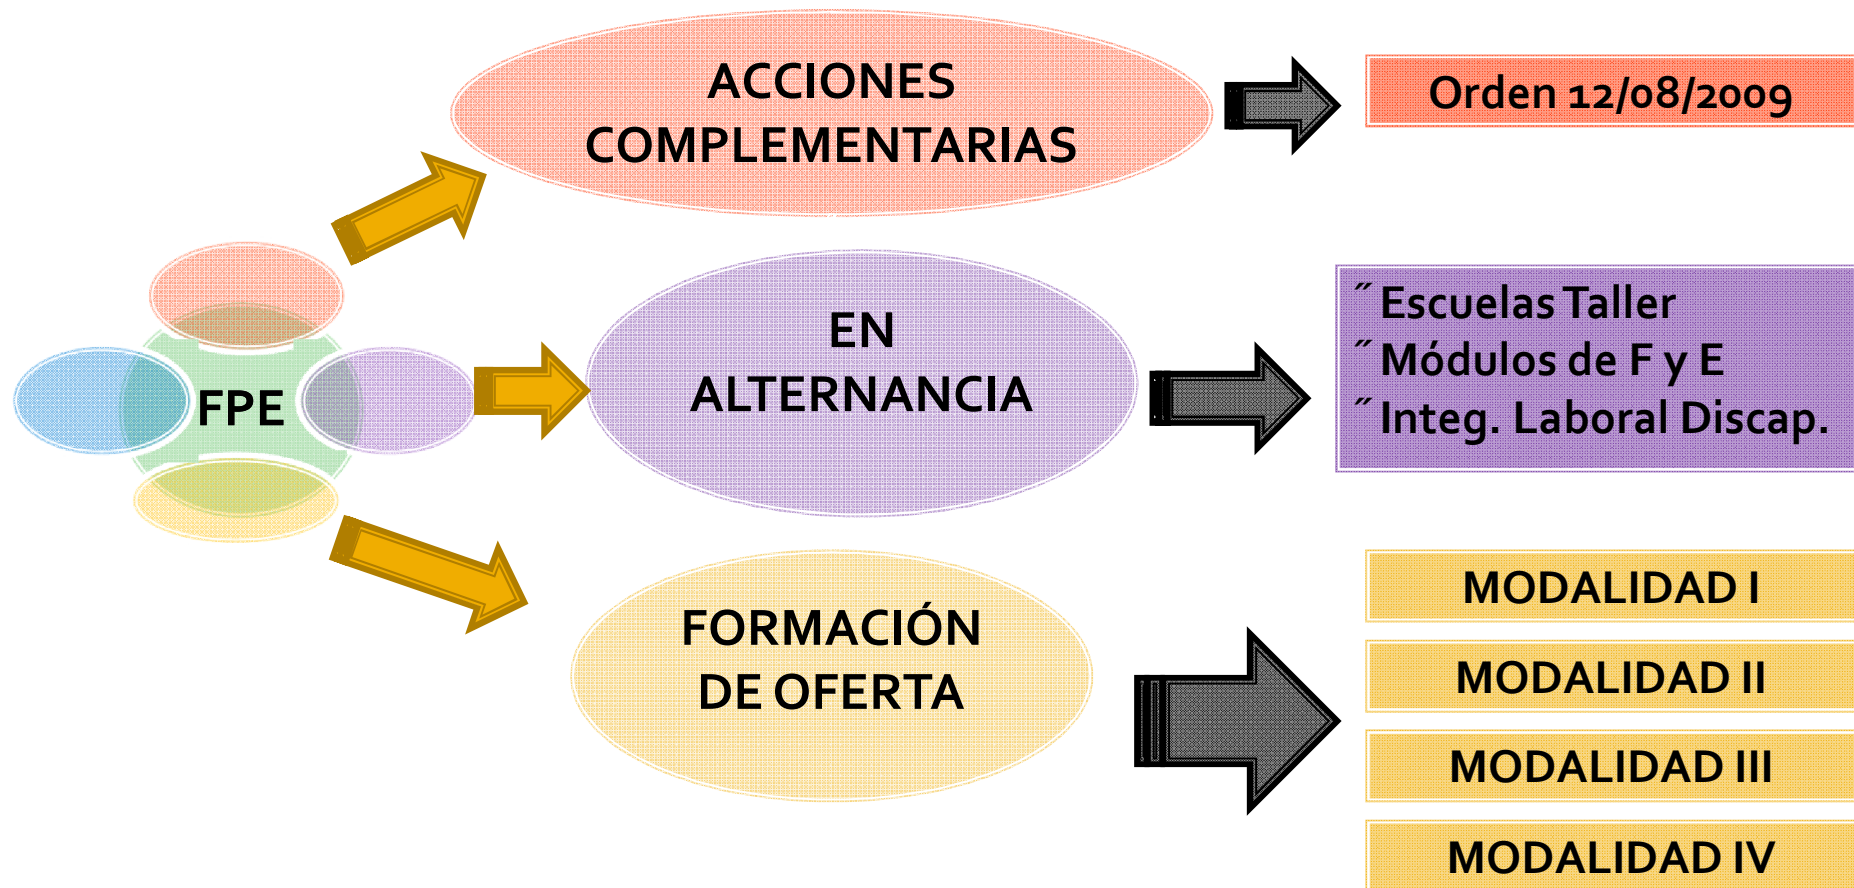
FPE

ACCIONES COMPLEMENTARIAS

Orden 12/08/2009

EN ALTERNANCIA

˝ Escuelas Taller
˝ Módulos de F y E
˝ Integ. Laboral Discap.

FORMACIÓN DE OFERTA

MODALIDAD I

MODALIDAD II

MODALIDAD III

MODALIDAD IV